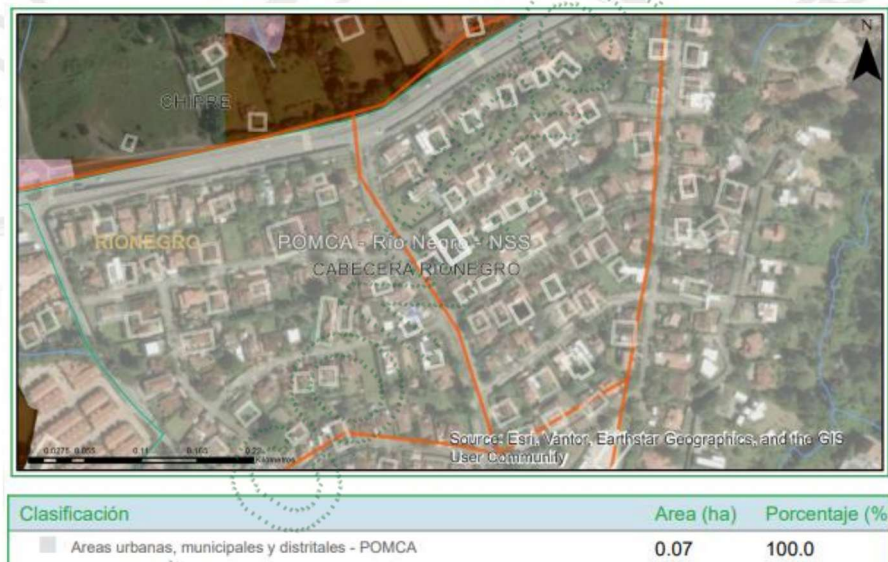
N

CHIRRE

RIONEGRO

POMCA - Río Negro - NSS

CABECERA RIONEGRO

0 0.0275 0.055 0.11 0.165 0.22 Kilometers

Source: Esri, Vantor, Earthstar Geographics, and the GIS User Community

| Clasificación | Area (ha) | Porcentaje (% |
|---|---|---|
| Areas urbanas, municipales y distritales - POMCA | 0.07 | 100.0 |